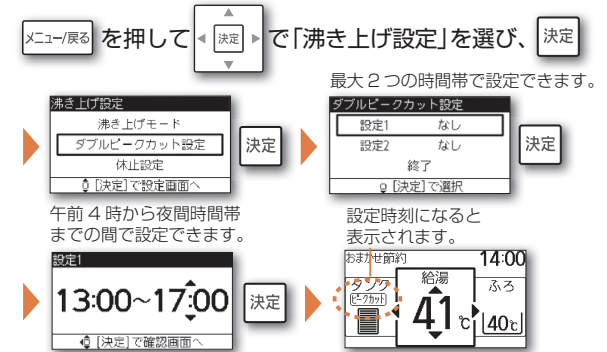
メニュー/戻る を押して 決定 で「沸き上げ設定」を選び、決定

最大２つの時間帯で設定できます。

沸き上げ設定
沸き上げモード
ダブルピークカット設定
休止設定
[決定]で設定画面へ

決定

ダブルピークカット設定
設定1 なし
設定2 なし
終了
[決定]で選択

決定

午前４時から夜間時間帯までの間で設定できます。

設定1
13:00～17:00
[決定]で確認画面へ

決定

設定時刻になると表示されます。

おまかせ節約 14:00
タンク
ピークカット
給湯
ふろ
41℃
40℃